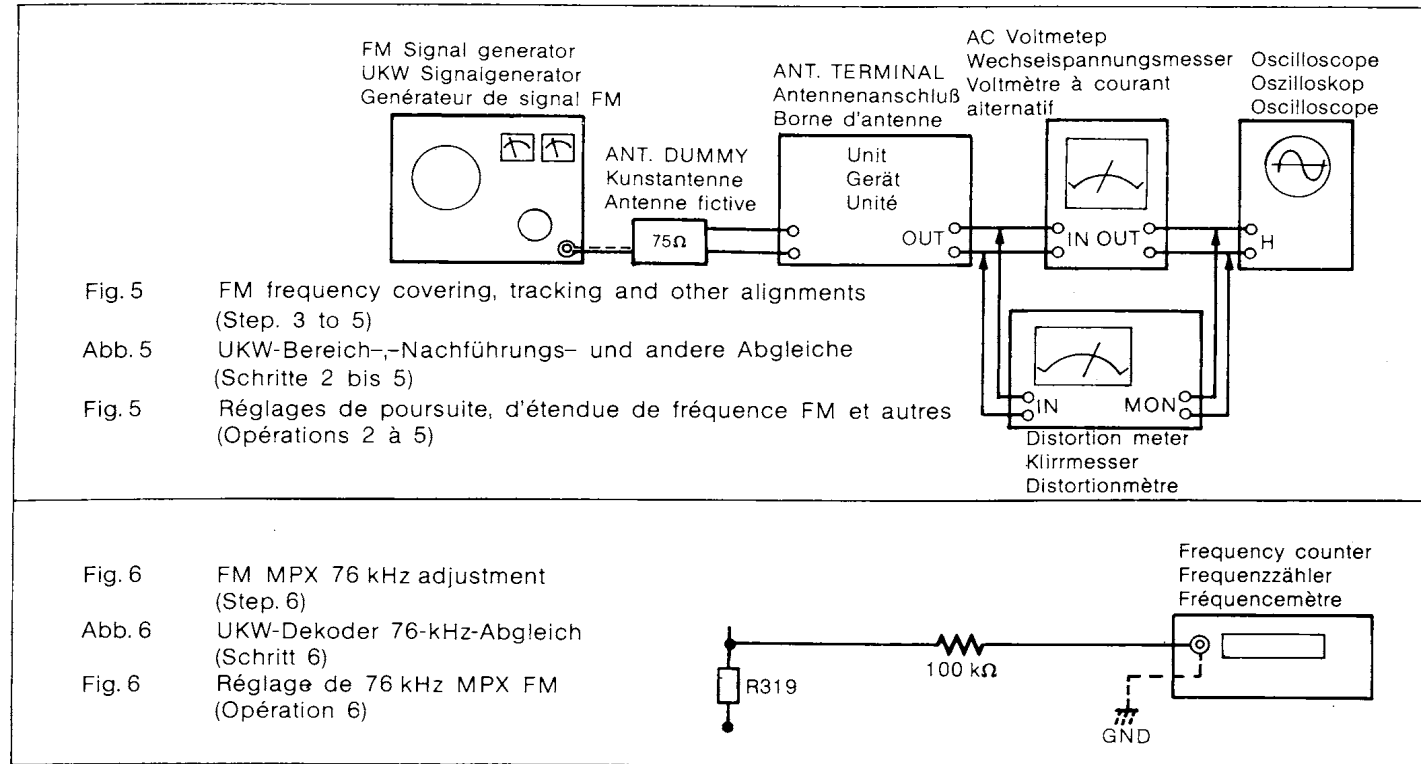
FM Signal generator
UKW Signalgenerator
Genérateur de signal FM

ANT. DUMMY
Kunstantenne
Antenne fictive

75Ω

ANT. TERMINAL
Antennenanschluß
Borne d'antenne

Unit
Gerät
Unité

OUT

AC Voltmetep
Wechselspannungsmesser
Voltmètre à courant alternatif

IN OUT

Oscilloscope
Oszilloskop
Oscilloscope

H

IN
MON

Distortion meter
Klirrmesser
Distortionmètre

Fig. 5 FM frequency covering, tracking and other alignments (Step. 3 to 5)
Abb. 5 UKW-Bereich-,-Nachführungs- und andere Abgleiche (Schritte 2 bis 5)
Fig. 5 Réglages de poursuite, d'étendue de fréquence FM et autres (Opérations 2 à 5)

Fig. 6 FM MPX 76 kHz adjustment (Step. 6)
Abb. 6 UKW-Dekoder 76-kHz-Abgleich (Schritt 6)
Fig. 6 Réglage de 76 kHz MPX FM (Opération 6)

R319

100 kΩ

Frequency counter
Frequenzzähler
Fréquencemètre

GND